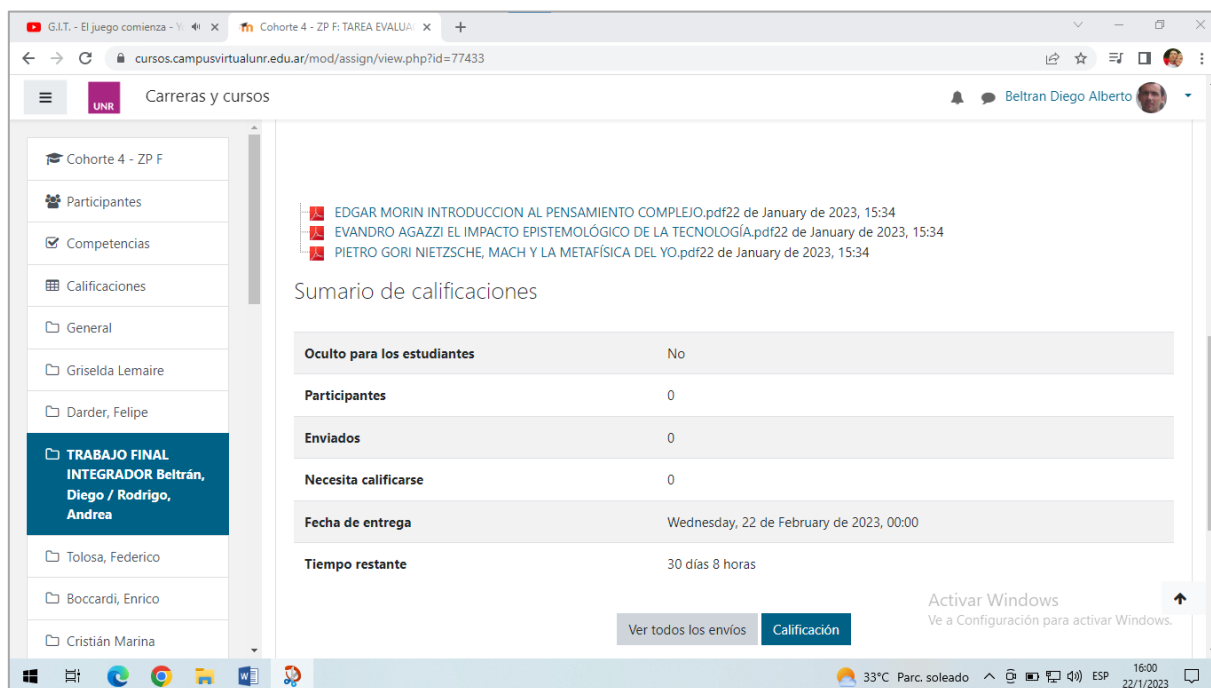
G.I.T. - El juego comienza - Y ✕
Cohorte 4 - ZP F: TAREA EVALUA ✕
+

cursos.campusvirtualunr.edu.ar/mod/assign/view.php?id=77433

UNR
Carreras y cursos
Beltran Diego Alberto

Cohorte 4 - ZP F
Participantes
Competencias
Calificaciones
General
Griselda Lemaire
Darder, Felipe
TRABAJO FINAL INTEGRADOR Beltrán, Diego / Rodrigo, Andrea
Tolosa, Federico
Boccardi, Enrico
Cristián Marina

EDGAR MORIN INTRODUCCION AL PENSAMIENTO COMPLEJO.pdf22 de January de 2023, 15:34
EVANDRO AGAZZI EL IMPACTO EPISTEMOLÓGICO DE LA TECNOLOGÍA.pdf22 de January de 2023, 15:34
PIETRO GORI NIETZSCHE, MACH Y LA METAFÍSICA DEL YO.pdf22 de January de 2023, 15:34

Sumario de calificaciones

| Oculto para los estudiantes | No |
|---|---|
| Participantes | 0 |
| Enviados | 0 |
| Necesita calificarse | 0 |
| Fecha de entrega | Wednesday, 22 de February de 2023, 00:00 |
| Tiempo restante | 30 días 8 horas |

Ver todos los envíos
Calificación

Activar Windows
Ve a Configuración para activar Windows.

33°C Parc. soleado ESP 16:00 22/1/2023